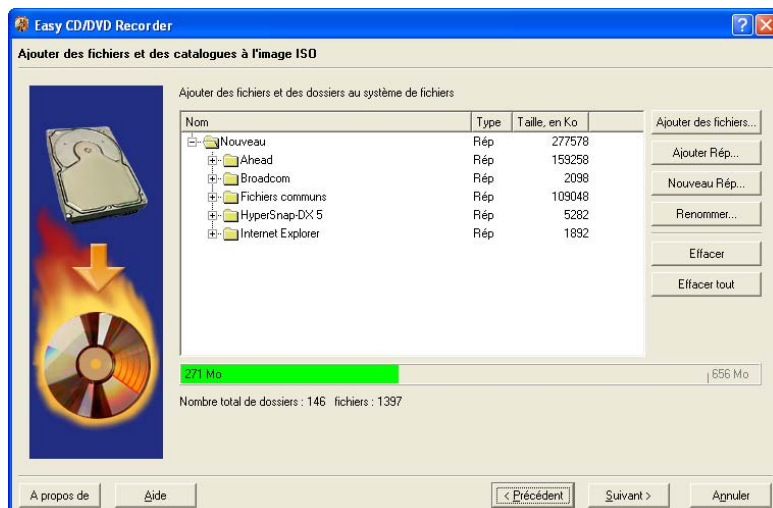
Easy CD/DVD Recorder

Ajouter des fichiers et des catalogues à l'image ISO

Ajouter des fichiers et des dossiers au système de fichiers

| Nom | Type | Taille, en Ko |
|---|---|---|
| Nouveau | Rép | 277578 |
| Ahead | Rép | 159258 |
| Broadcom | Rép | 2098 |
| Fichiers communs | Rép | 109048 |
| HyperSnap-DX 5 | Rép | 5282 |
| Internet Explorer | Rép | 1892 |

Ajouter des fichiers...
Ajouter Rép...
Nouveau Rép...
Renommer...
Effacer
Effacer tout

271 Mo
656 Mo

Nombre total de dossiers : 146 fichiers : 1397

A propos de
Aide
< Précédent
Suivant >
Annuler